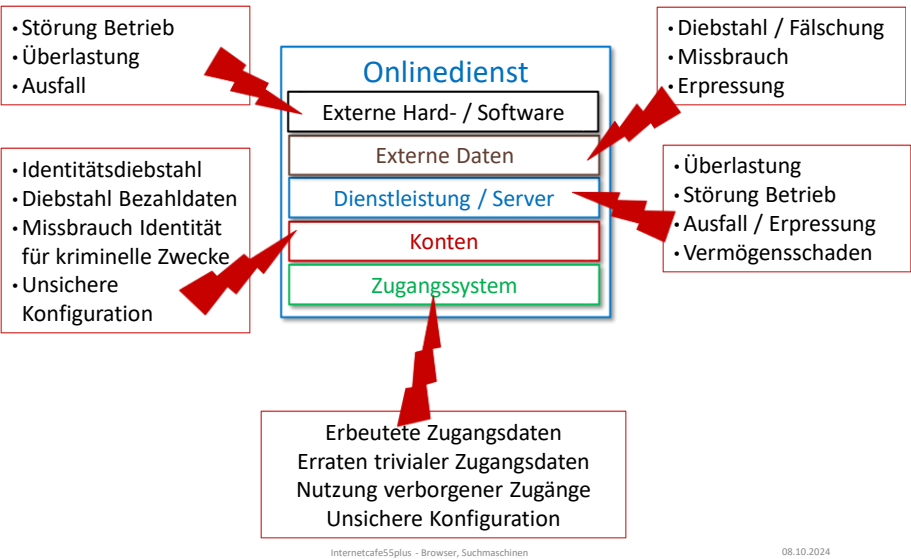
• Störung Betrieb
• Überlastung
• Ausfall

Onlinedienst

Externe Hard- / Software

Externe Daten

Dienstleistung / Server

Konten

Zugangssystem

• Diebstahl / Fälschung
• Missbrauch
• Erpressung

• Identitätsdiebstahl
• Diebstahl Bezahldaten
• Missbrauch Identität für kriminelle Zwecke
• Unsichere Konfiguration

• Überlastung
• Störung Betrieb
• Ausfall / Erpressung
• Vermögensschaden

Erbeutete Zugangsdaten
Erraten trivialer Zugangsdaten
Nutzung verborgener Zugänge
Unsichere Konfiguration

Internetcafe55plus - Browser, Suchmaschinen

08.10.2024